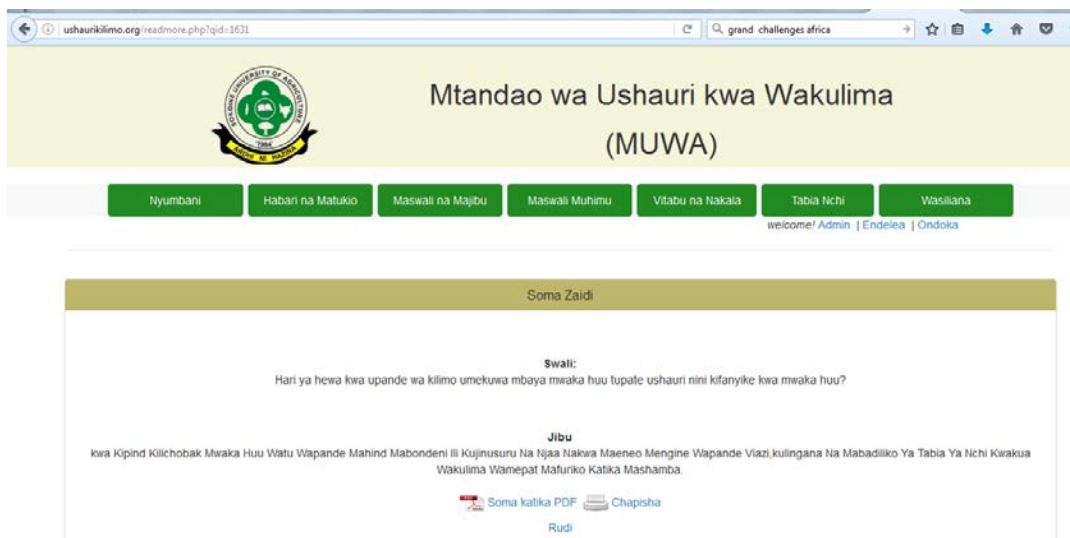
ushaurikilimo.org/readmore.php?qid=1631

grand challenges africa

SOKOINE UNIVERSITY OF AGRICULTURE
1984
KILIMO NI HAZINA

Mtandao wa Ushauri kwa Wakulima (MUWA)

Nyumbani | Habari na Matukio | Maswali na Majibu | Maswali Muhimu | Vitabu na Nakala | Tabia Nchi | Wasiliana

welcome! Admin | Endelea | Ondoka

Soma Zaidi

Swali:
Hari ya hewa kwa upande wa kilimo umekuwa mbaya mwaka huu tupate ushauri nini kifanyike kwa mwaka huu?

Jibu
kwa Kipind Kilichobak Mwaka Huu Watu Wapande Mahind Mabondeni Ili Kujinusuru Na Njaa Nakwa Maeneo Mengine Wapande Viazi,kulingana Na Mabadiliko Ya Tabia Ya Nchi Kwakua Wakulima Wamepat Mafuriko Katika Mashamba.

Soma katika PDF Chapisha

Rudi